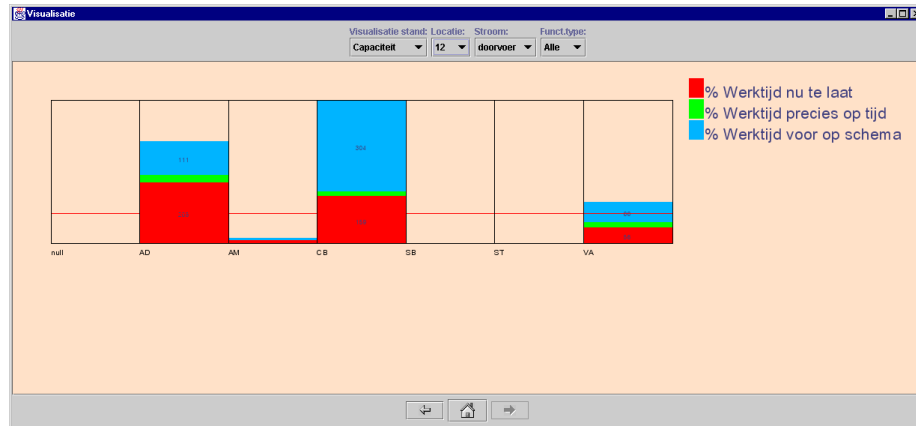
Visualisatie

Visualisatie stand: Capaciteit
Locatie: 12
Stroom: doorvoer
Funct.type: Alle

% Werktijd nu te laat
% Werktijd precies op tijd
% Werktijd voor op schema

111
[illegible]
304
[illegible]
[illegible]
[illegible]

null
AD
AM
CB
SB
ST
VA